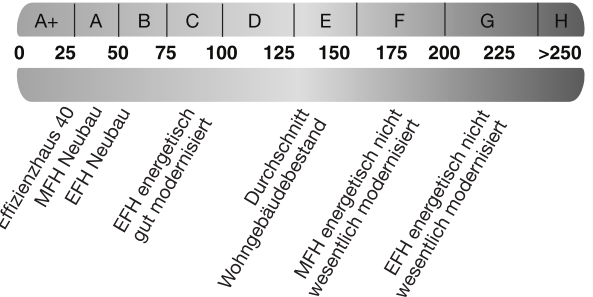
A+ | A | B | C | D | E | F | G | H

0 25 50 75 100 125 150 175 200 225 >250

Effizienzhaus 40

MFH Neubau

EFH Neubau

EFH energetisch gut modernisiert

Durchschnitt Wohngebäudebestand

MFH energetisch nicht wesentlich modernisiert

EFH energetisch nicht wesentlich modernisiert